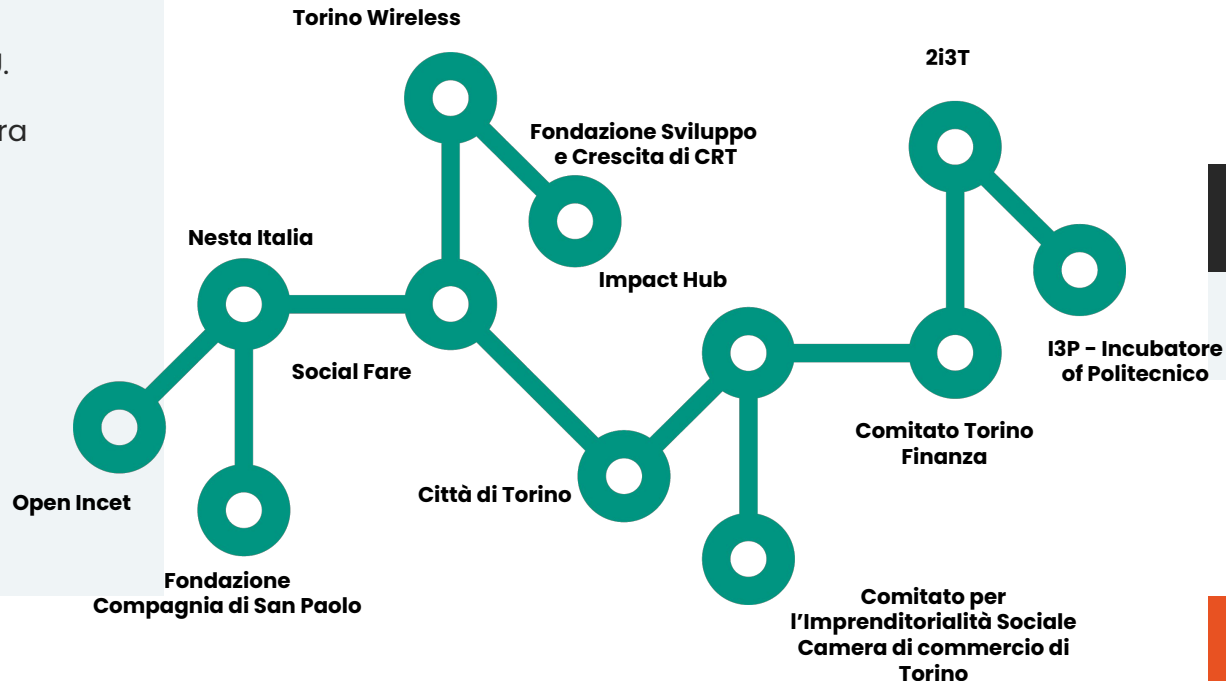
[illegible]
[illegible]ra

Torino Wireless

Fondazione Sviluppo e Crescita di CRT

2i3T

Nesta Italia

Impact Hub

I3P - Incubatore of Politecnico

Social Fare

Comitato Torino Finanza

Open Incet

Città di Torino

Fondazione Compagnia di San Paolo

Comitato per l'Imprenditorialità Sociale Camera di commercio di Torino